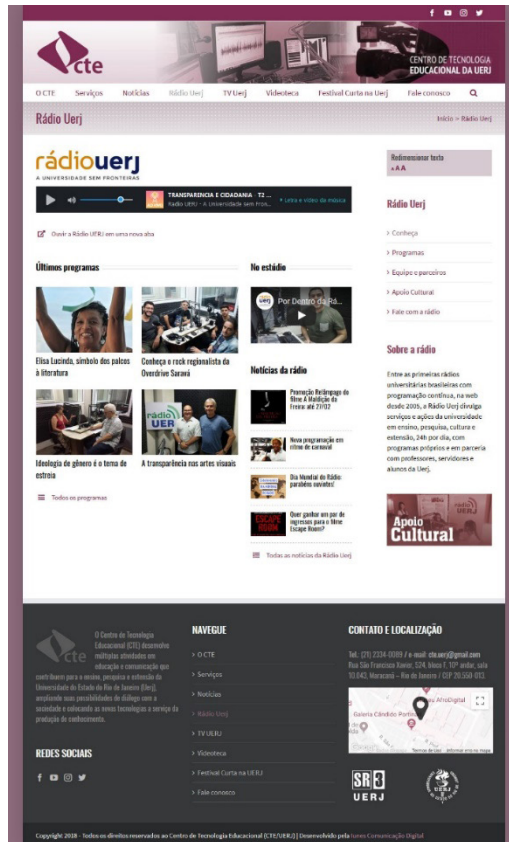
f ▶ ◎ 🐦

cte

CENTRO DE TECNOLOGIA EDUCACIONAL DA UERJ

O CTE Serviços Notícias Rádio Uerj TV Uerj Videoteca Festival Curta na Uerj Fale conosco

Rádio Uerj

Início > Rádio Uerj

rádiouerj
A UNIVERSIDADE SEM FRONTEIRAS

TRANSPARÊNCIA E CIDADANIA T2 ...
Rádio UERJ - A Universidade sem Fron...
+ Letra e vídeo da música

Ouvir a Rádio UERJ em uma nova aba

Redimensionar texto
«AA

Rádio Uerj

> Conheça
> Programas
> Equipe e parceiros
> Apoio Cultural
> Fale com a rádio

Sobre a rádio

Entre as primeiras rádios universitárias brasileiras com programação contínua, na web desde 2005, a Rádio Uerj divulga serviços e ações da universidade em ensino, pesquisa, cultura e extensão, 24h por dia, com programas próprios e em parceria com professores, servidores e alunos da Uerj.

Apoio Cultural

Últimos programas

Elisa Lucinda, símbolo dos palcos à literatura

Conheça o rock regionalista da Overdrive Saravá

Ideologia de gênero é o tema de estreia

A transparência nas artes visuais

Todos os programas

No estúdio

Por Dentro da Rá...

Notícias da rádio

Promoção Relâmpago do filme A Maldição da Freira: até 27/02

Nova programação em clima de carnaval

Dia Mundial do Rádio: parabéns ouvintes!

Quer ganhar um par de ingressos para o filme Escape Room?

Todas as notícias da Rádio Uerj

cte

O Centro de Tecnologia Educacional (CTE) desenvolve múltiplas atividades em educação e comunicação que contribuem para o ensino, pesquisa e extensão da Universidade do Estado do Rio de Janeiro (Uerj), ampliando suas possibilidades de diálogo com a sociedade e colocando as novas tecnologias a serviço da produção do conhecimento.

REDES SOCIAIS

NAVEGUE

> O CTE
> Serviços
> Notícias
> Rádio Uerj
> TV UERJ
> Videoteca
> Festival Curta na UERJ
> Fale conosco

CONTATO E LOCALIZAÇÃO

Tel. (21) 2334-0089 / e-mail: cte.uerj@gmail.com
Rua São Francisco Xavier, 524, bloco F, 10º andar, sala 10.043, Maracanã – Rio de Janeiro / CEP 20.550-013.

Galeria Cândido Portinari

SR3 UERJ

Copyright 2018 - Todos os direitos reservados ao Centro de Tecnologia Educacional (CTE/UERJ) | Desenvolvido pela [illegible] Comunicação Digital